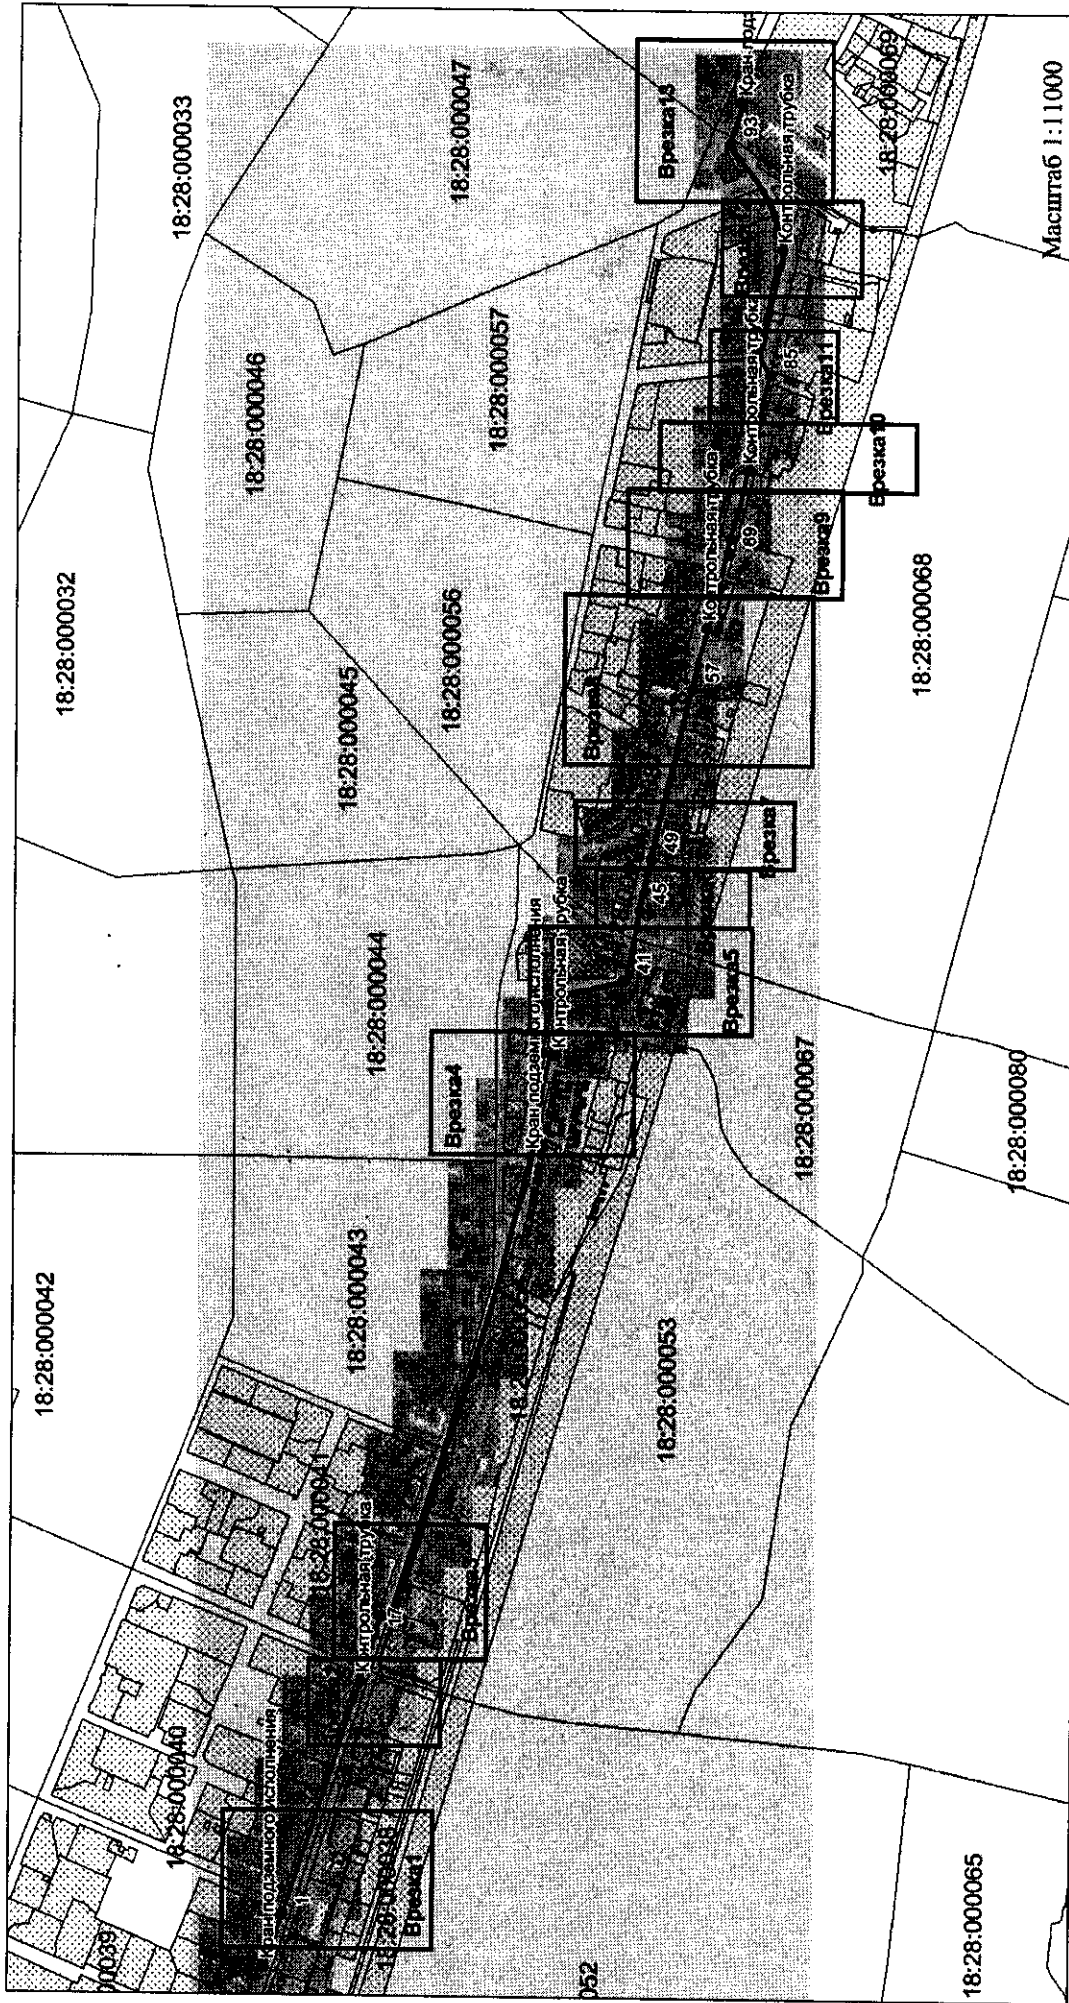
18:28:000033
18:28:000047
18:28:000046
18:28:000057
18:28:000032
18:28:000045
18:28:000056
18:28:000044
18:28:000042
18:28:000043
18:28:000040
18:28:000039
18:28:000053
18:28:000067
18:28:000068
18:28:000080
18:28:000065
18:28:000069
052
Врезка1
Врезка3
Врезка4
Врезка5
Врезка7
Врезка8
Врезка9
Врезка10
Врезка11
Врезка13
Кран подземного исполнения
Контрольная трубка
Кран подземного исполнения
Контрольная трубка
Контрольная трубка
Контрольная трубка
Контрольная трубка
Контрольная трубка
Кран подз
41
45
49
57
69
85
93
Масштаб 1:11000